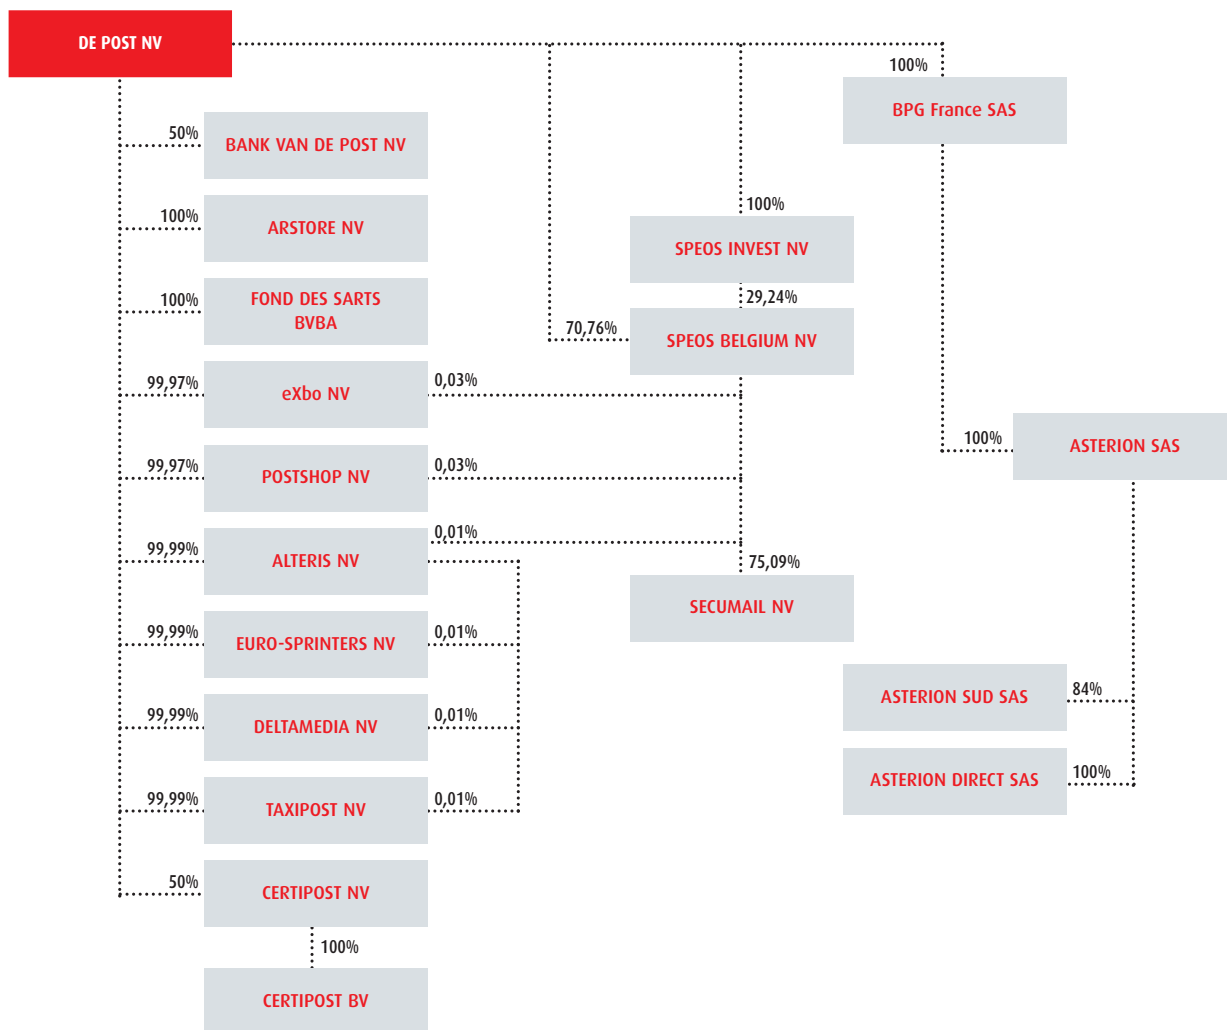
DE POST NV

50%
BANK VAN DE POST NV

100%
ARSTORE NV

100%
FOND DES SARTS BVBA

99,97%
eXbo NV
0,03%

99,97%
POSTSHOP NV
0,03%

99,99%
ALTERIS NV
0,01%

99,99%
EURO-SPRINTERS NV
0,01%

99,99%
DELTAMEDIA NV
0,01%

99,99%
TAXIPOST NV
0,01%

50%
CERTIPOST NV

100%
CERTIPOST BV

100%
SPEOS INVEST NV

29,24%
70,76%
SPEOS BELGIUM NV

75,09%
SECUMAIL NV

100%
BPG France SAS

100%
ASTERION SAS

ASTERION SUD SAS
84%

ASTERION DIRECT SAS
100%